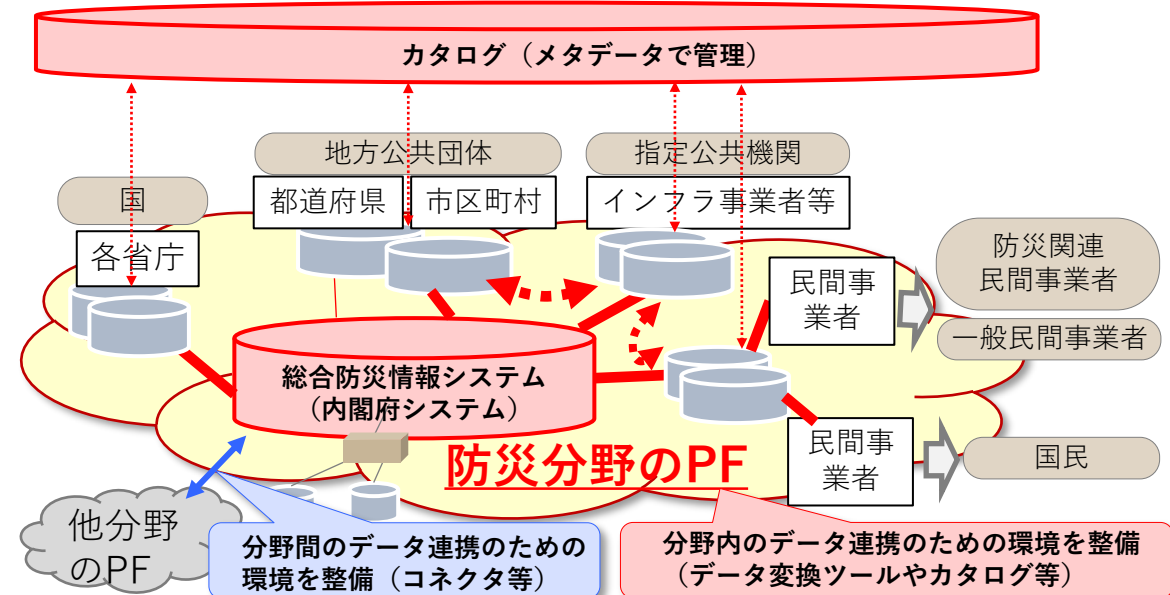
カタログ（メタデータで管理）

地方公共団体

指定公共機関

国

都道府県

市区町村

インフラ事業者等

各省庁

防災関連民間事業者

民間事業者

一般民間事業者

総合防災情報システム（内閣府システム）

民間事業者

国民

防災分野のPF

他分野のPF

分野間のデータ連携のための環境を整備（コネクタ等）

分野内のデータ連携のための環境を整備（データ変換ツールやカタログ等）